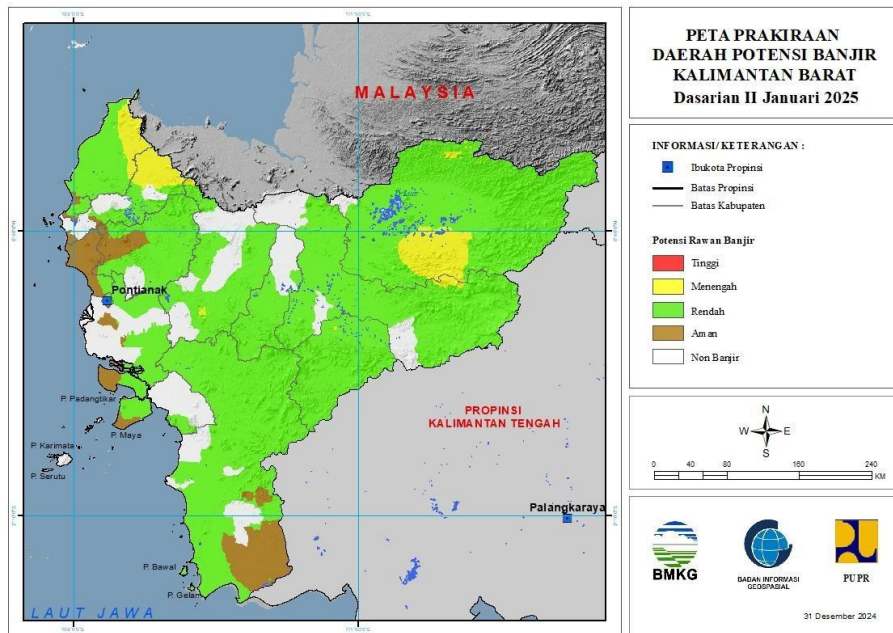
PETA PRAKIRAAN
DAERAH POTENSI BANJIR
KALIMANTAN BARAT
Dasarian II Januari 2025

MALAYSIA

INFORMASI/ KETERANGAN :
Ibukota Propinsi
Batas Propinsi
Batas Kabupaten

Potensi Rawan Banjir
Tinggi
Menengah
Rendah
Aman
Non Banjir

Pontianak
P. Padangtikar
P. Maya
P. Karimata
P. Serutu
P. Bawal
P. Gelam
LAUT JAWA

PROPINSI
KALIMANTAN TENGAH
Palangkaraya

N
W E
S

0 40 80 160 240
KM

BMKG
BADAN INFORMASI GEOSPASIAL
PUPR

31 Desember 2024